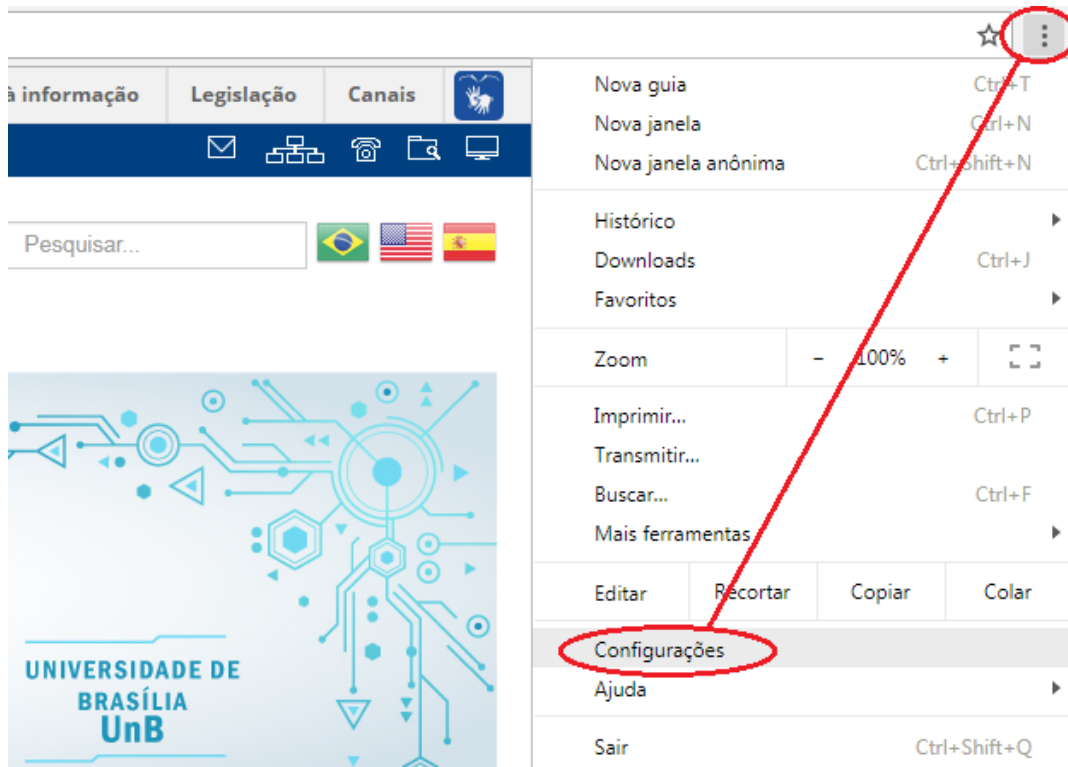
à informação
Legislação
Canais

Pesquisar...

UNIVERSIDADE DE BRASÍLIA
UnB

Nova guia Ctrl+T
Nova janela Ctrl+N
Nova janela anônima Ctrl+Shift+N

Histórico
Downloads Ctrl+J
Favoritos

Zoom – 100% +

Imprimir... Ctrl+P
Transmitir...
Buscar... Ctrl+F
Mais ferramentas

Editar Recortar Copiar Colar

Configurações
Ajuda

Sair Ctrl+Shift+Q